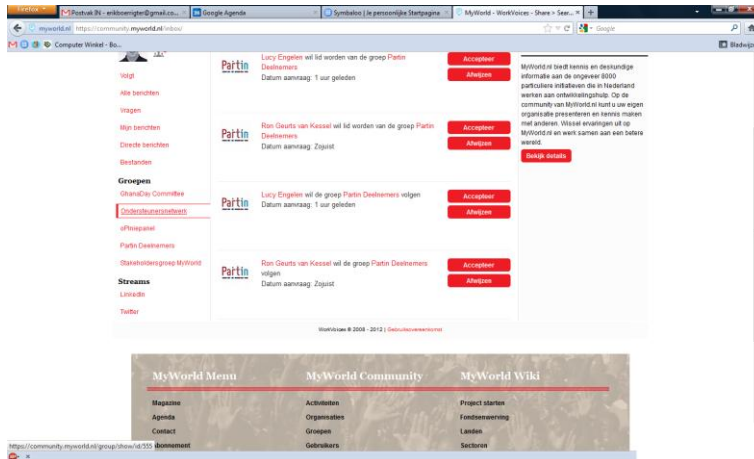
Firefox
Portvak IN - erikboerrigter@gmail.co...
Google Agenda
Symbaloo | Je persoonlijke Startpagina
MyWorld - WorkVoices - Share > Sear...
+
myworld.nl https://community.myworld.nl/inbox/
Google
Computer Winkel - Bo...
Bladwijz

Volgt
Alle berichten
Vragen
Mijn berichten
Directe berichten
Bestanden

Groepen
GhanaDay Committee
Ondersteunersnetwerk
oPiniepanel
Partin Deelnemers
Stakeholdersgroep MyWorld

Streams
LinkedIn
Twitter

Partin
Lucy Engelen wil lid worden van de groep Partin Deelnemers
Datum aanvraag: 1 uur geleden
Accepteer
Afwijzen

Partin
Ron Geurts van Kessel wil lid worden van de groep Partin Deelnemers
Datum aanvraag: Zojuist
Accepteer
Afwijzen

Partin
Lucy Engelen wil de groep Partin Deelnemers volgen
Datum aanvraag: 1 uur geleden
Accepteer
Afwijzen

Partin
Ron Geurts van Kessel wil de groep Partin Deelnemers volgen
Datum aanvraag: Zojuist
Accepteer
Afwijzen

MyWorld.nl biedt kennis en deskundige informatie aan de ongeveer 8000 particuliere initiatieven die in Nederland werken aan ontwikkelingshulp. Op de community van MyWorld.nl kunt u uw eigen organisatie presenteren en kennis maken met anderen. Wissel ervaringen uit op MyWorld.nl en werk samen aan een betere wereld.
Bekijk details

WorkVoices © 2008 - 2012 | Gebruiksvoorwaarden

MyWorld Menu
Magazine
Agenda
Contact
Abonnement

MyWorld Community
Activiteiten
Organisaties
Groepen
Gebruikers

MyWorld Wiki
Project starten
Fondsenwerving
Landen
Sectoren

https://community.myworld.nl/group/show/id/355